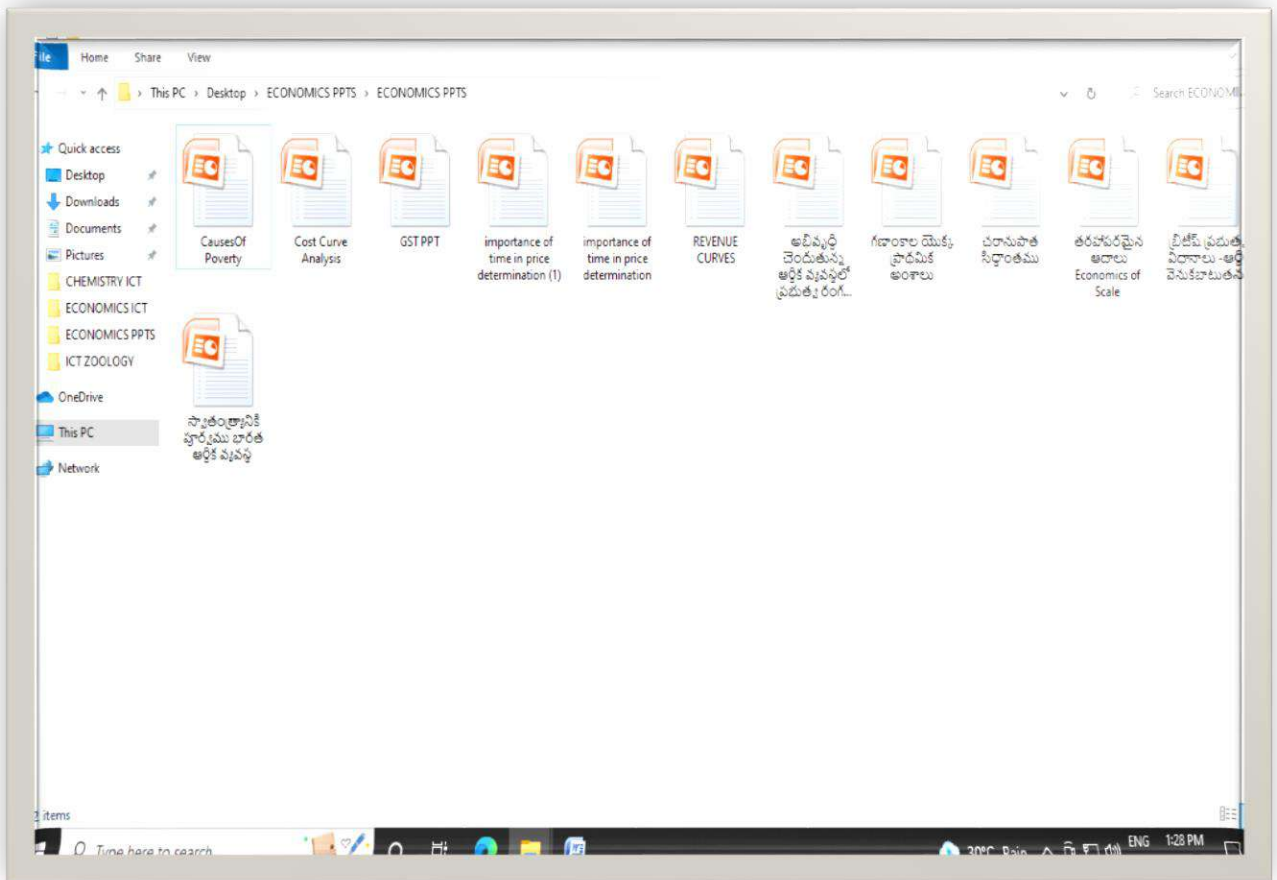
ile Home Share View

This PC › Desktop › ECONOMICS PPTS › ECONOMICS PPTS

Search ECONOMI

Quick access
Desktop
Downloads
Documents
Pictures
CHEMISTRY ICT
ECONOMICS ICT
ECONOMICS PPTS
ICT ZOOLOGY
OneDrive
This PC
Network

CausesOf Poverty

Cost Curve Analysis

GST PPT

importance of time in price determination (1)

importance of time in price determination

REVENUE CURVES

అభివృద్ధి చెందుతున్న ఆర్థిక వ్యవస్థలో ప్రభుత్వ రంగ...

గణాంకాల యొక్క ప్రాథమిక అంశాలు

చరానుపాత సిద్ధాంతము

తరహాపరమైన ఆదాలు Economics of Scale

బ్రిటీష్ ప్రభుత్వ విధానాలు -ఆర్థిక వెనుకబాటుతన

స్వాతంత్ర్యానికి పూర్వము భారత ఆర్థిక వ్యవస్థ

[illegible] items

Type here to search

30°C Rain ENG 1:28 PM